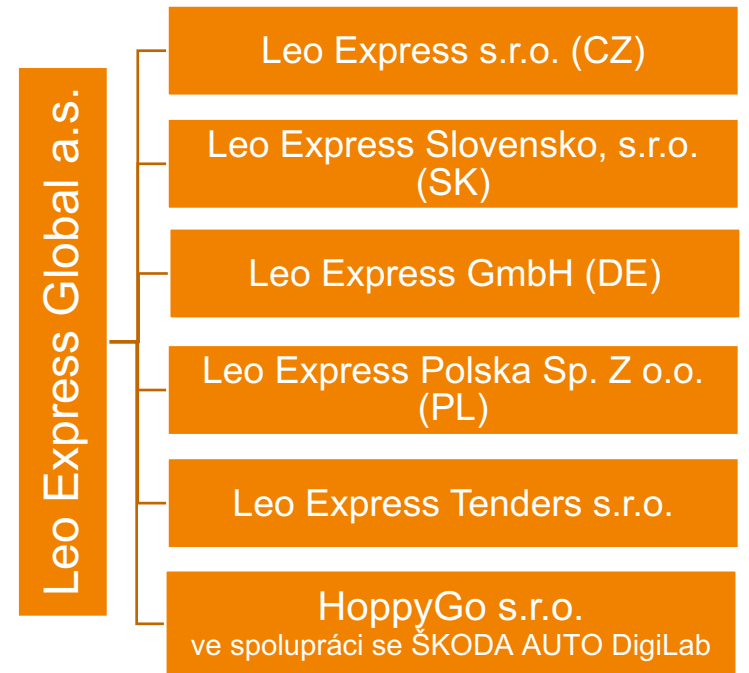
Leo Express Global a.s.

Leo Express s.r.o. (CZ)

Leo Express Slovensko, s.r.o. (SK)

Leo Express GmbH (DE)

Leo Express Polska Sp. Z o.o. (PL)

Leo Express Tenders s.r.o.

HoppyGo s.r.o.
ve spolupráci se ŠKODA AUTO DigiLab